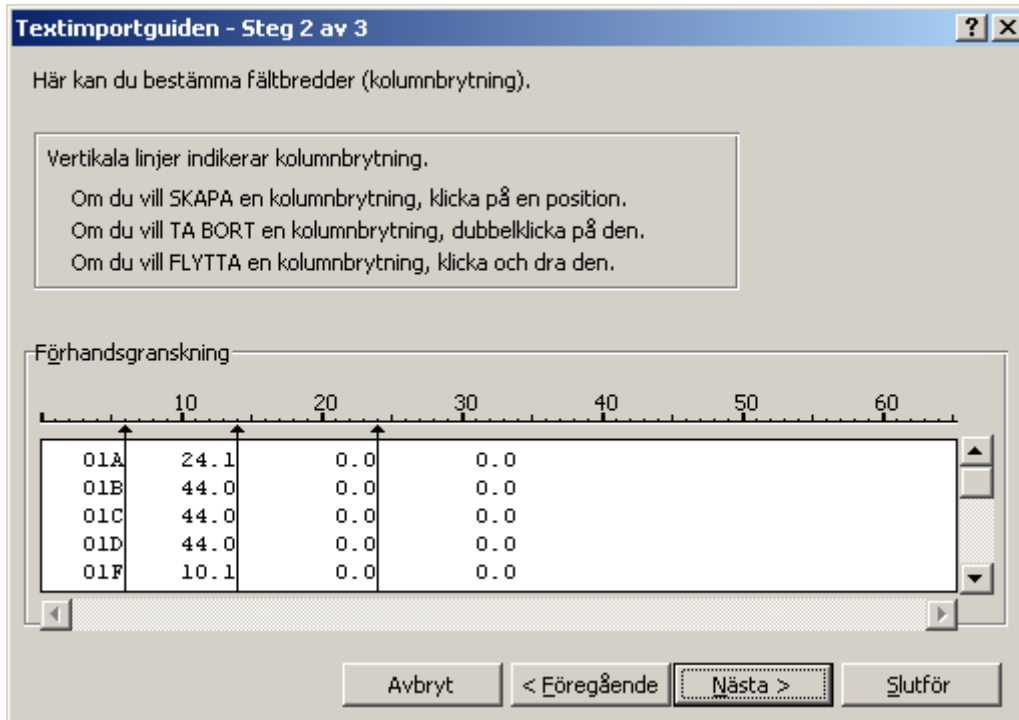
Textimportguiden - Steg 2 av 3

?

Här kan du bestämma fältbredder (kolumnbrytning).

Vertikala linjer indikerar kolumnbrytning.

Om du vill SKAPA en kolumnbrytning, klicka på en position.
Om du vill TA BORT en kolumnbrytning, dubbelklicka på den.
Om du vill FLYTTA en kolumnbrytning, klicka och dra den.

Förhandsgranskning

10 20 30 40 50 60

| | | | |
|---|---|---|---|
| 01A | 24.1 | 0.0 | 0.0 |
| 01B | 44.0 | 0.0 | 0.0 |
| 01C | 44.0 | 0.0 | 0.0 |
| 01D | 44.0 | 0.0 | 0.0 |
| 01F | 10.1 | 0.0 | 0.0 |

Avbryt | < Föregående | Nästa > | Slutför